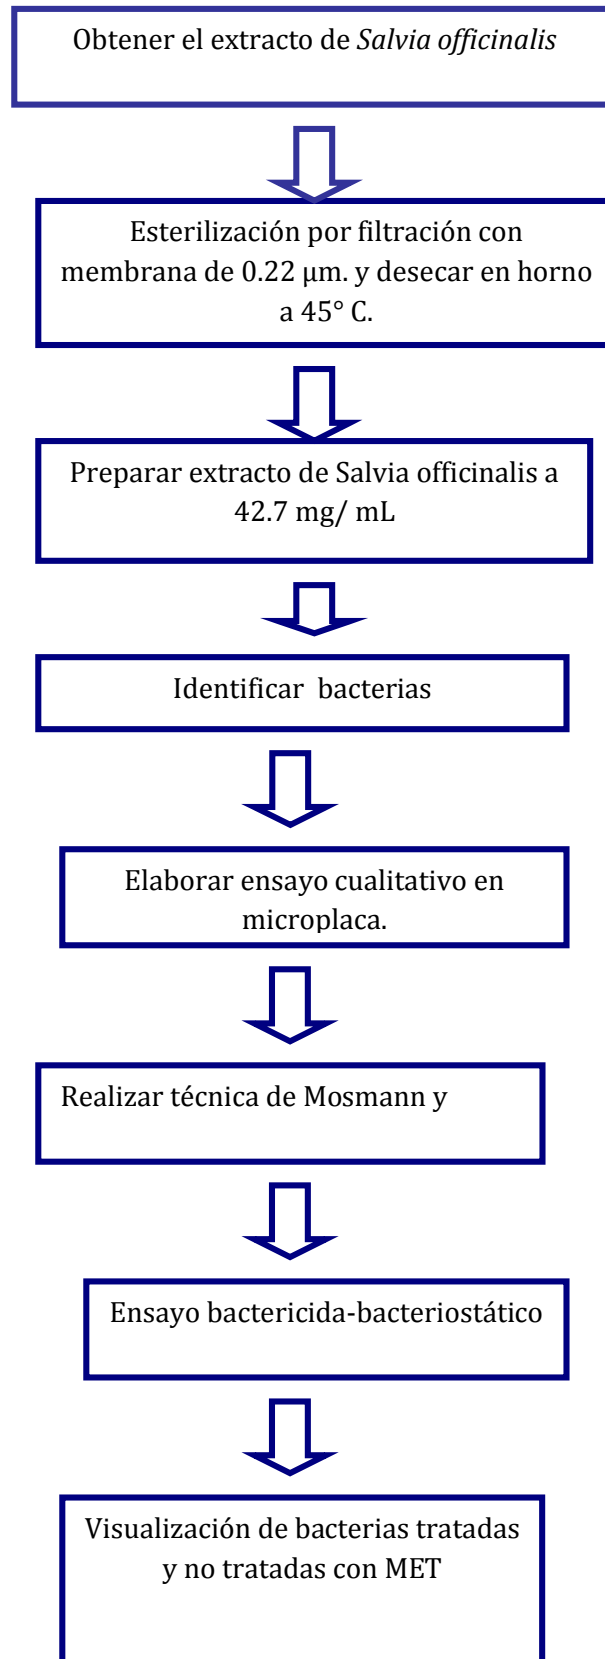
Obtener el extracto de Salvia officinalis

Esterilización por filtración con membrana de 0.22 µm. y desecar en horno a 45° C.

Preparar extracto de Salvia officinalis a 42.7 mg/ mL

Identificar bacterias

Elaborar ensayo cualitativo en microplaca.

Realizar técnica de Mosmann y

Ensayo bactericida-bacteriostático

Visualización de bacterias tratadas y no tratadas con MET